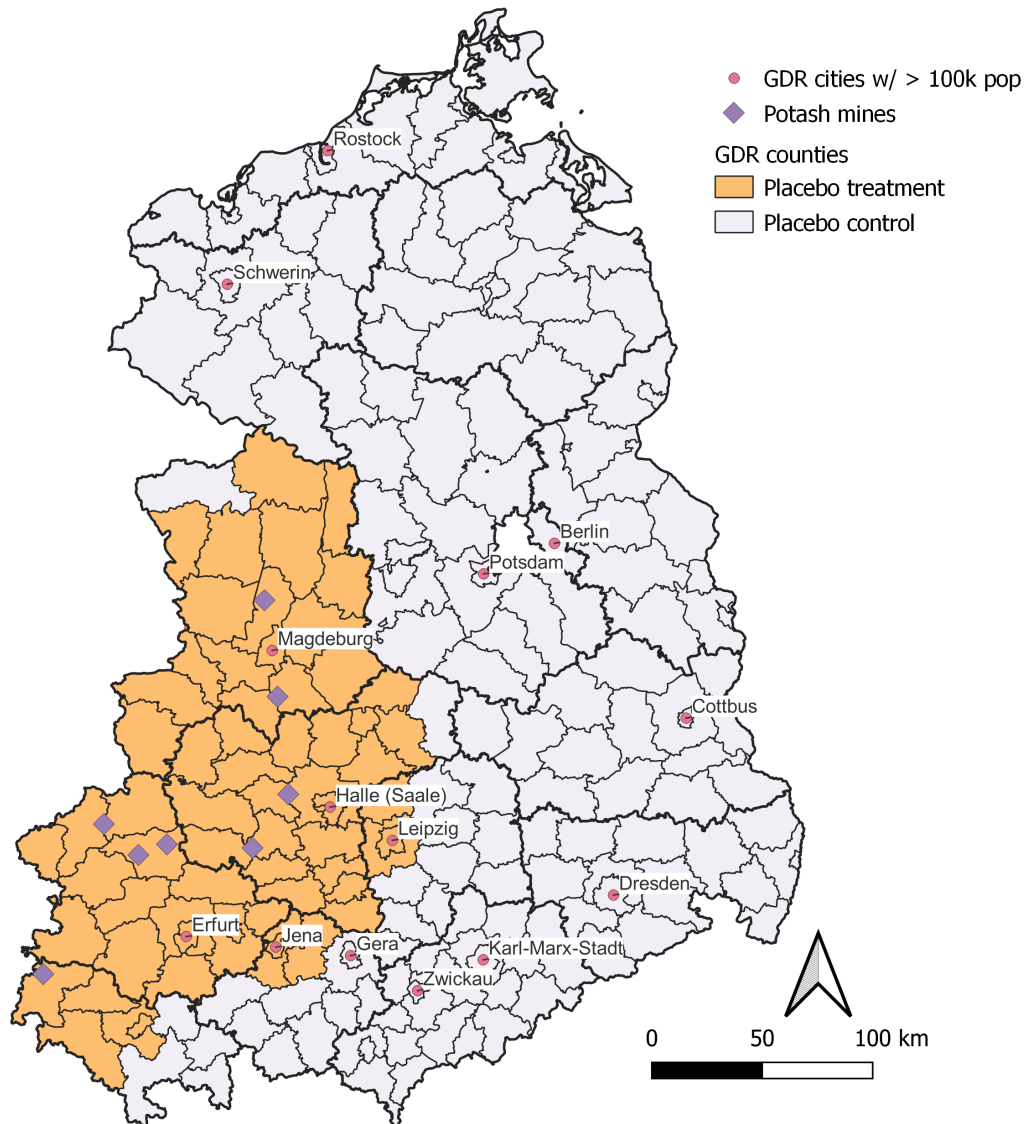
GDR cities w/ > 100k pop
Potash mines
GDR counties
Placebo treatment
Placebo control

Rostock
Schwerin
Berlin
Potsdam
Magdeburg
Cottbus
Halle (Saale)
Leipzig
Dresden
Erfurt
Jena
Gera
Karl-Marx-Stadt
Zwickau

0
50
100 km